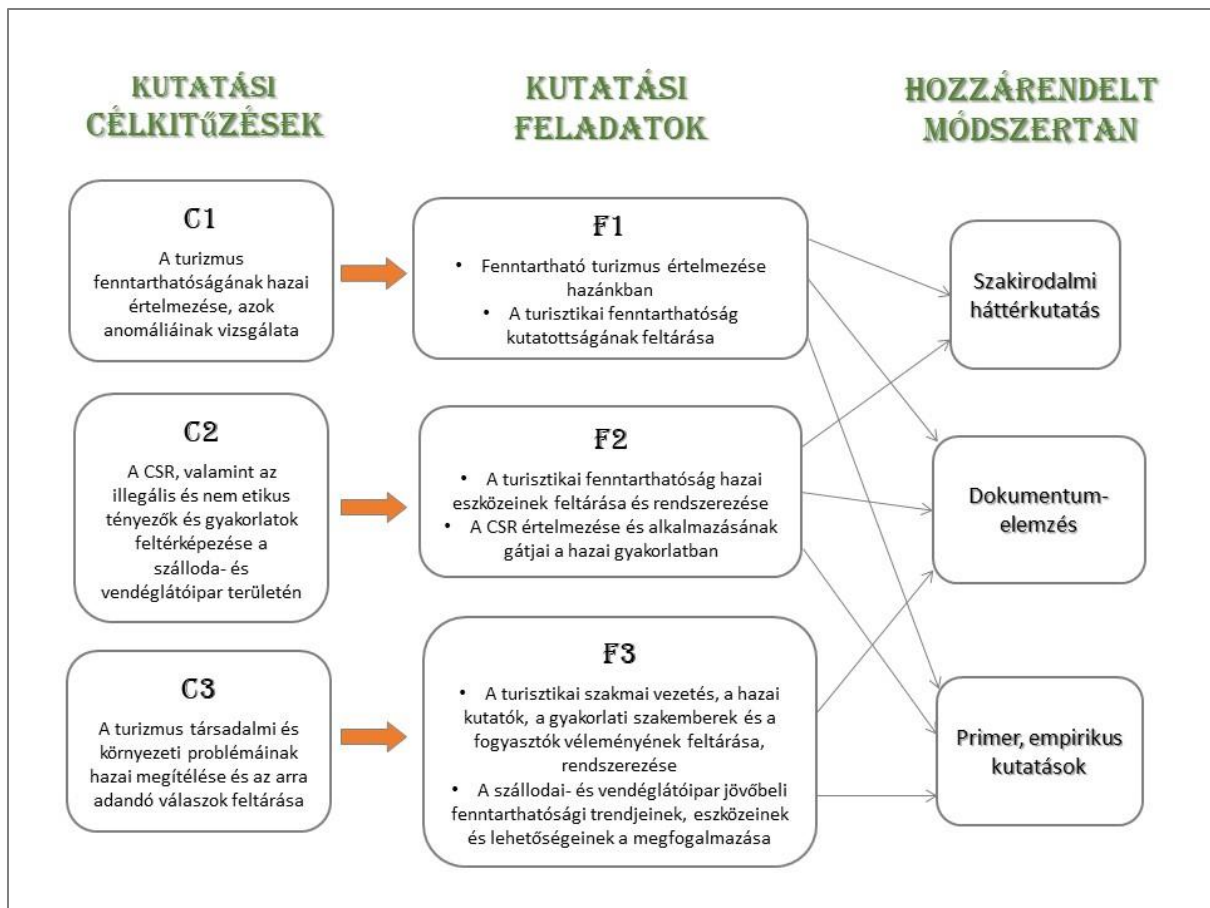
KUTATÁSI CÉLKITŰZÉSEK

KUTATÁSI FELADATOK

HOZZÁRENDELT MÓDSZERTAN

C1

A turizmus fenntarthatóságának hazai értelmezése, azok anomáliáinak vizsgálata

F1

• Fenntartható turizmus értelmezése hazánkban
• A turisztikai fenntarthatóság kutatottságának feltárása

Szakirodalmi háttérkutatás

C2

A CSR, valamint az illegális és nem etikus tényezők és gyakorlatok feltérképezése a szálloda- és vendéglátóipar területén

F2

• A turisztikai fenntarthatóság hazai eszközeinek feltárása és rendszerezése
• A CSR értelmezése és alkalmazásának gátjai a hazai gyakorlatban

Dokumentum-elemzés

C3

A turizmus társadalmi és környezeti problémáinak hazai megítélése és az arra adandó válaszok feltárása

F3

• A turisztikai szakmai vezetés, a hazai kutatók, a gyakorlati szakemberek és a fogyasztók véleményének feltárása, rendszerezése
• A szállodai- és vendéglátóipar jövőbeli fenntarthatósági trendjeinek, eszközeinek és lehetőségeinek a megfogalmazása

Primer, empirikus kutatások